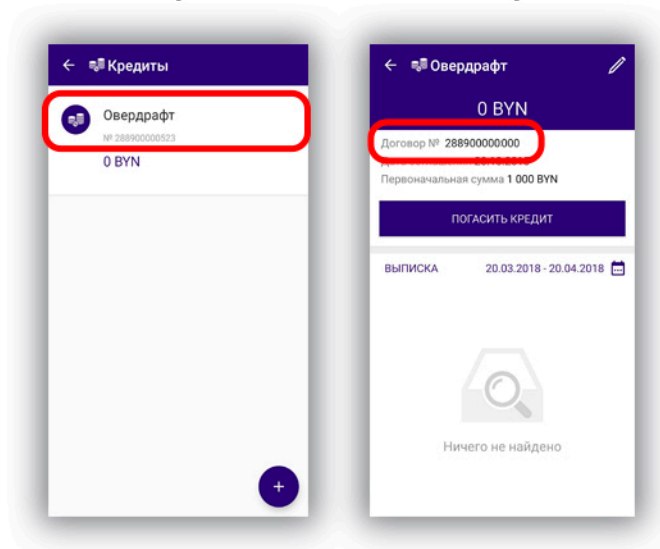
← Кредиты

Овердрафт
№ 288900000523
0 BYN

+

← Овердрафт

0 BYN

Договор № 288900000000
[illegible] 20.10.2018
Первоначальная сумма 1 000 BYN

ПОГАСИТЬ КРЕДИТ

ВЫПИСКА 20.03.2018 - 20.04.2018

Ничего не найдено